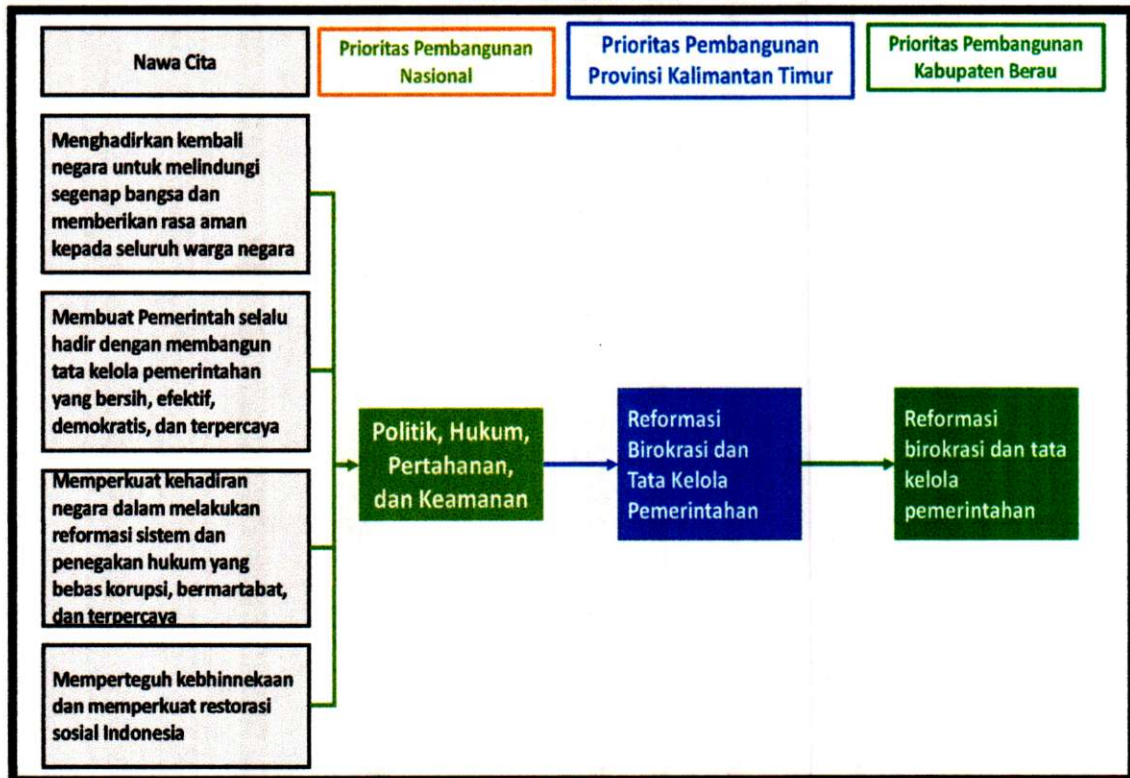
Nawa Cita

Prioritas Pembangunan Nasional

Prioritas Pembangunan Provinsi Kalimantan Timur

Prioritas Pembangunan Kabupaten Berau

Menghadirkan kembali negara untuk melindungi segenap bangsa dan memberikan rasa aman kepada seluruh warga negara

Membuat Pemerintah selalu hadir dengan membangun tata kelola pemerintahan yang bersih, efektif, demokratis, dan terpercaya

Memperkuat kehadiran negara dalam melakukan reformasi sistem dan penegakan hukum yang bebas korupsi, bermartabat, dan terpercaya

Memperteguh kebhinnekaan dan memperkuat restorasi sosial Indonesia

Politik, Hukum, Pertahanan, dan Keamanan

Reformasi Birokrasi dan Tata Kelola Pemerintahan

Reformasi birokrasi dan tata kelola pemerintahan